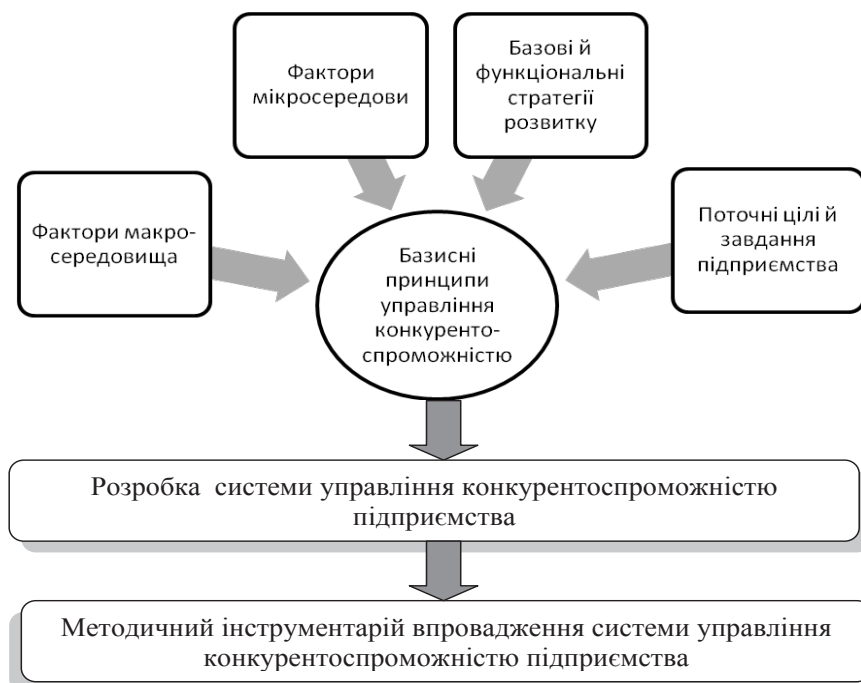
Фактори мікросередови

Базові й функціональні стратегії розвитку

Фактори макросередовища

Базисні принципи управління конкурентоспроможністю

Поточні цілі й завдання підприємства

Розробка системи управління конкурентоспроможністю підприємства

Методичний інструментарій впровадження системи управління конкурентоспроможністю підприємства